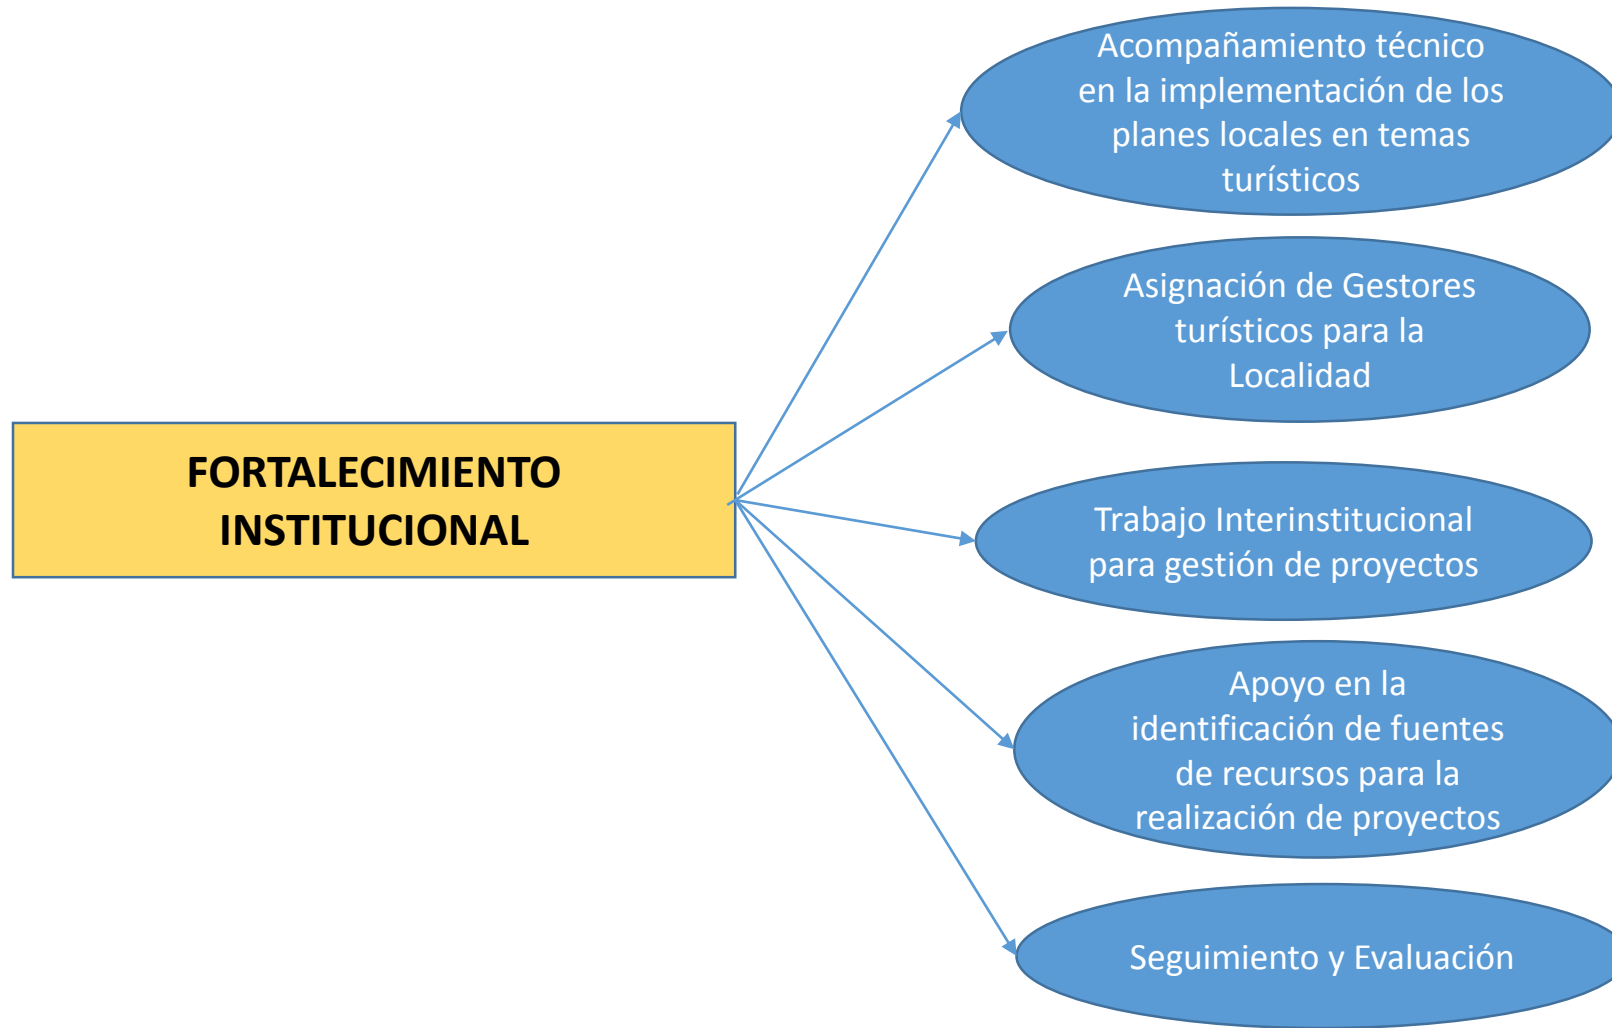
FORTALECIMIENTO INSTITUCIONAL

Acompañamiento técnico en la implementación de los planes locales en temas turísticos

Asignación de Gestores turísticos para la Localidad

Trabajo Interinstitucional para gestión de proyectos

Apoyo en la identificación de fuentes de recursos para la realización de proyectos

Seguimiento y Evaluación